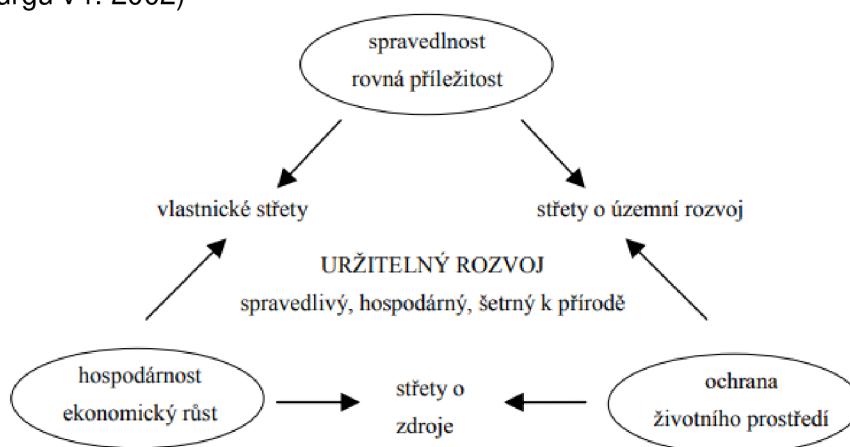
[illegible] 2002)

spravedlnost
rovná příležitost

vlastnické střety

střety o územní rozvoj

URŽITELNÝ ROZVOJ
spravedlivý, hospodárný, šetrný k přírodě

hospodárnost
ekonomický růst

střety o
zdroje

ochrana
životního prostředí